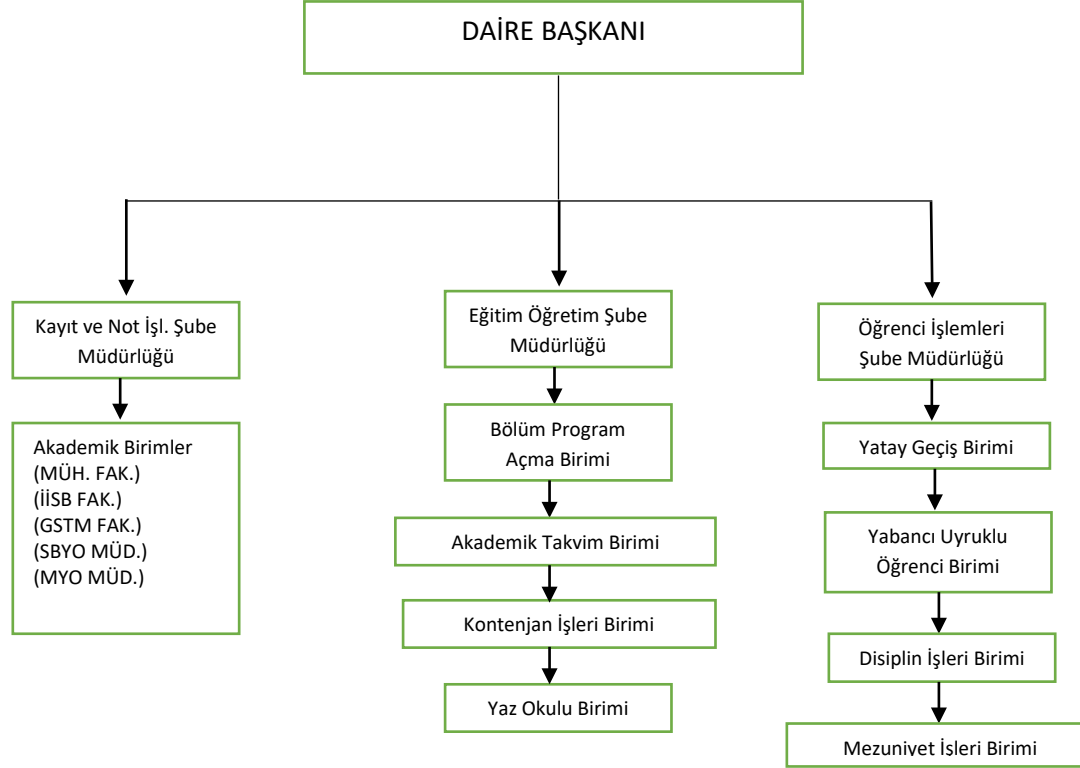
DAİRE BAŞKANI

Kayıt ve Not İşl. Şube Müdürlüğü

Akademik Birimler
(MÜH. FAK.)
(İİSB FAK.)
(GSTM FAK.)
(SBYO MÜD.)
(MYO MÜD.)

Eğitim Öğretim Şube Müdürlüğü

Bölüm Program Açma Birimi

Akademik Takvim Birimi

Kontenjan İşleri Birimi

Yaz Okulu Birimi

Öğrenci İşlemleri Şube Müdürlüğü

Yatay Geçiş Birimi

Yabancı Uyruklu Öğrenci Birimi

Disiplin İşleri Birimi

Mezuniyet İşleri Birimi